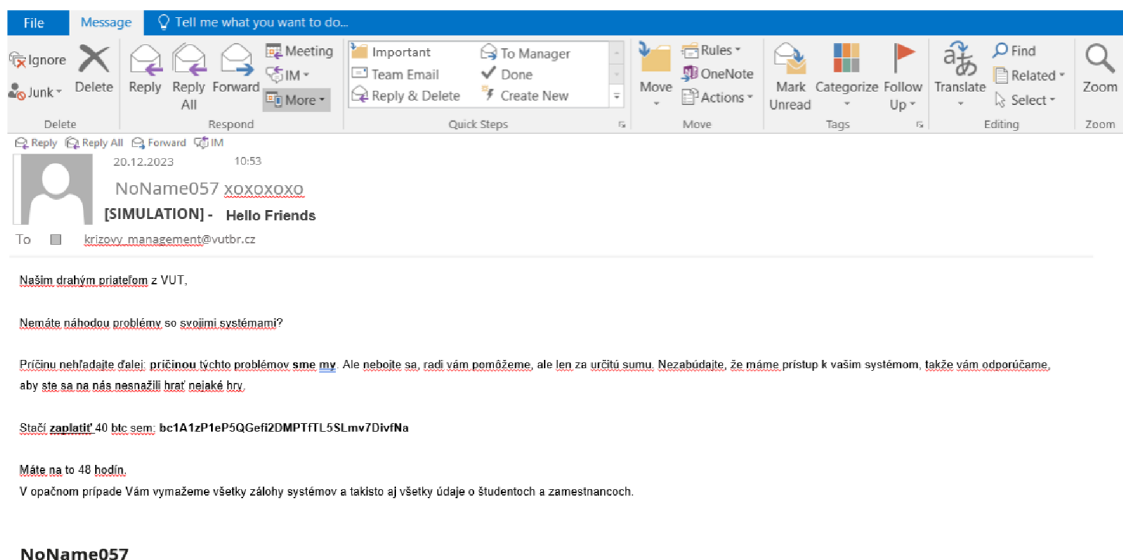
File Message Tell me what you want to do...

Ignore Junk Delete Reply Reply All Forward Meeting IM More Important Team Email Reply & Delete To Manager Done Create New Move Rules OneNote Actions Mark Unread Categorize Follow Up Translate Find Related Select Zoom

Delete Respond Quick Steps Move Tags Editing Zoom

Reply Reply All Forward IM

20.12.2023 10:53

NoName057 xoxoxoxo

[SIMULATION] - Hello Friends

To krizovy management@vutbr.cz

Našim drahým priateľom z VUT,

Nemáte náhodou problémy so svojimi systémami?

Príčinu nehľadajte ďalej: príčinou týchto problémov sme my. Ale nebojte sa, radi vám pomôžeme, ale len za určitú sumu. Nezabúdajte, že máme prístup k vašim systémom, takže vám odporúčame, aby ste sa na nás nesnažili hrať nejaké hry.

Stačí zaplatiť 40 btc sem: bc1A1zP1eP5QGefi2DMPTfTL5SLmv7DivfNa

Máte na to 48 hodín.
V opačnom prípade Vám vymažeme všetky zálohy systémov a takisto aj všetky údaje o študentoch a zamestnancoch.

NoName057